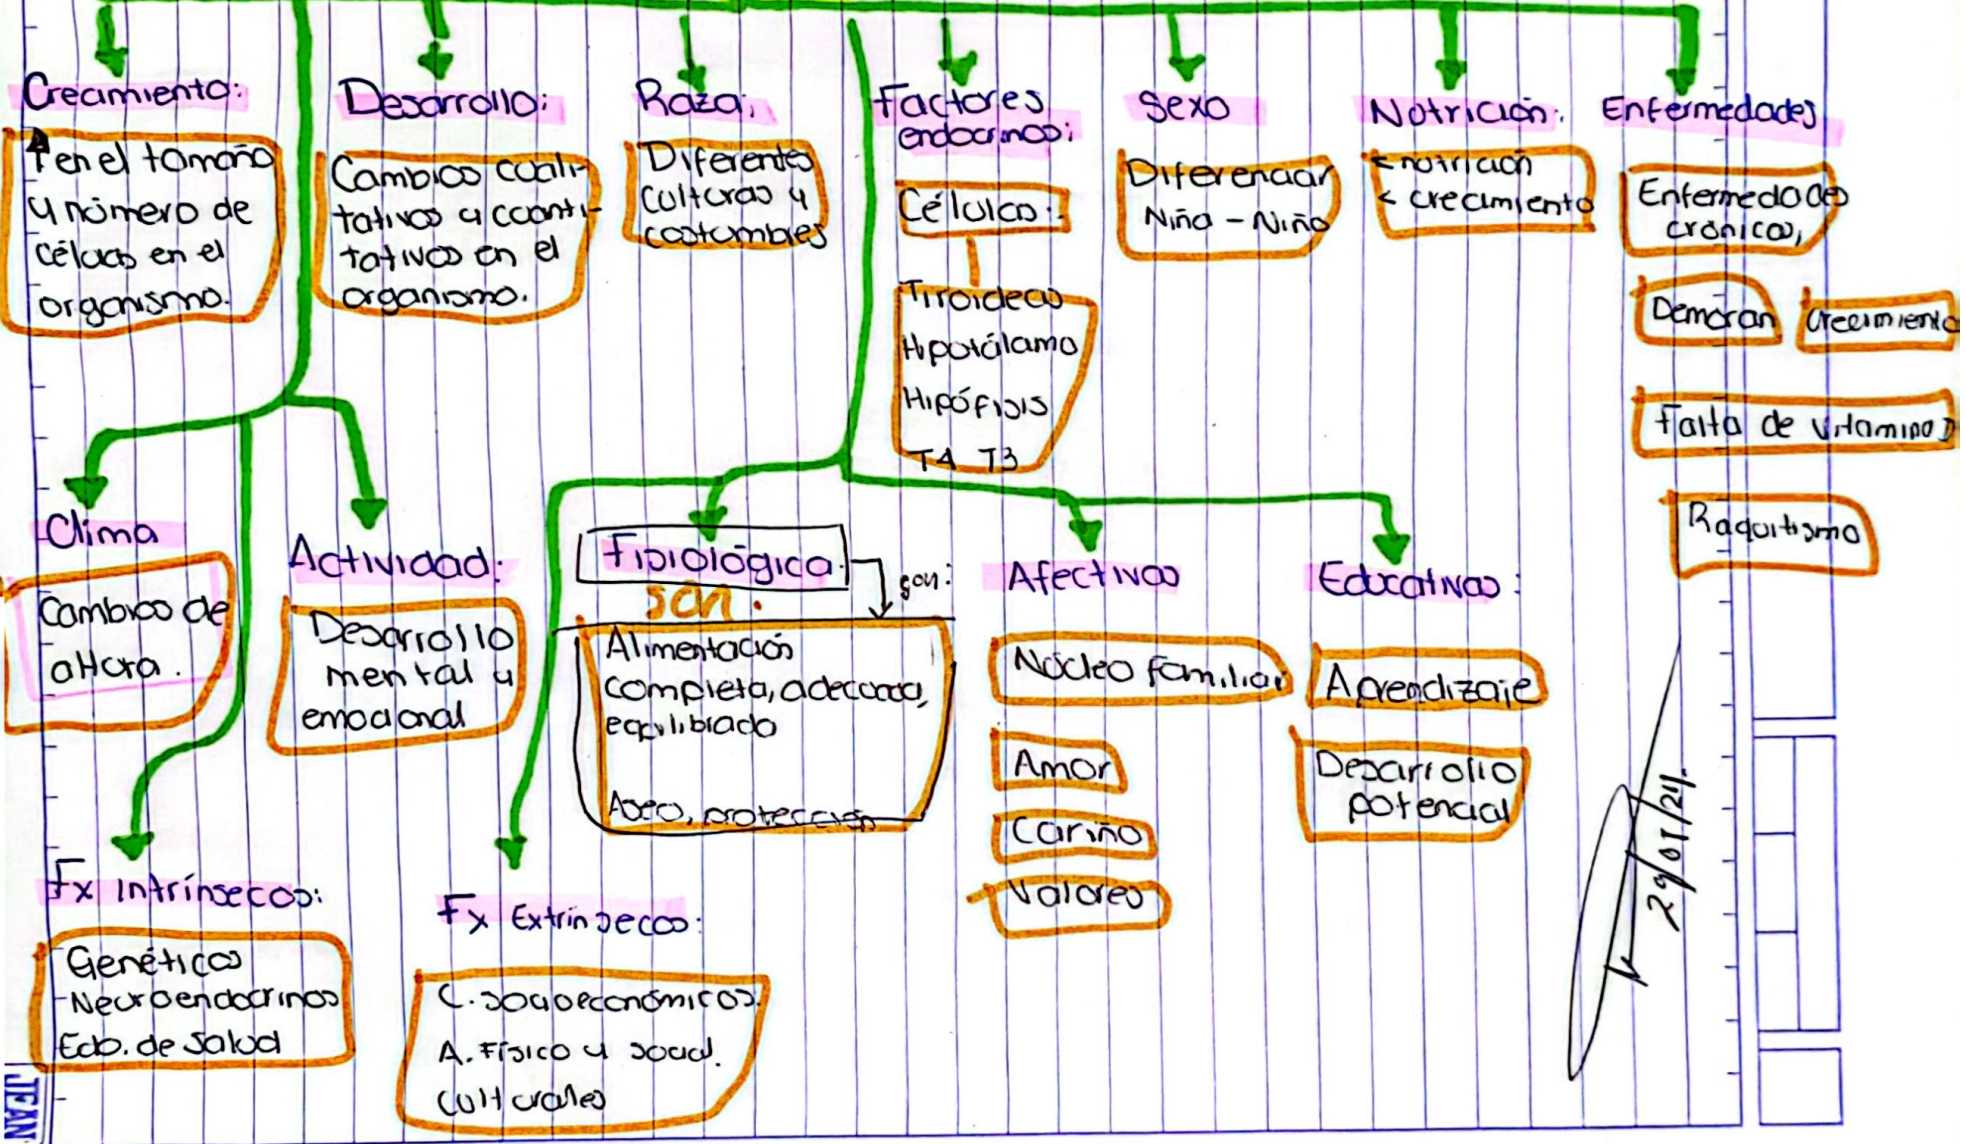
Crecimiento:

↑ en el tamaño y número de células en el organismo.

Desarrollo:

Cambios cualitativos y cuantitativos en el organismo.

Raza:

Diferentes culturas y costumbres

Factores endocrinos:

Células:

Tiroides
Hipotálamo
Hipófisis
T4 T3

Sexo

Diferenciar Niña – Niño

Nutrición:

< nutrición
< crecimiento

Enfermedades

Enfermedades crónicas,

Demoran
Crecimiento

Falta de vitaminas

Raquitismo

Clima

Cambios de altura.

Actividad:

Desarrollo mental y emocional

Fisiológica
son:
son:

Alimentación completa, adecuada, equilibrada

Aseo, protección

Afectivos

Núcleo familiar

Amor

Cariño

Valores

Educativos:

Aprendizaje

Desarrollo potencial

Fx Intrínsecos:

Genéticos
Neuroendocrinos
Edo. de Salud

Fx Extrínsecos:

C. socioeconómicos
A. Físico y social
Culturales

29/01/21.

JEAN